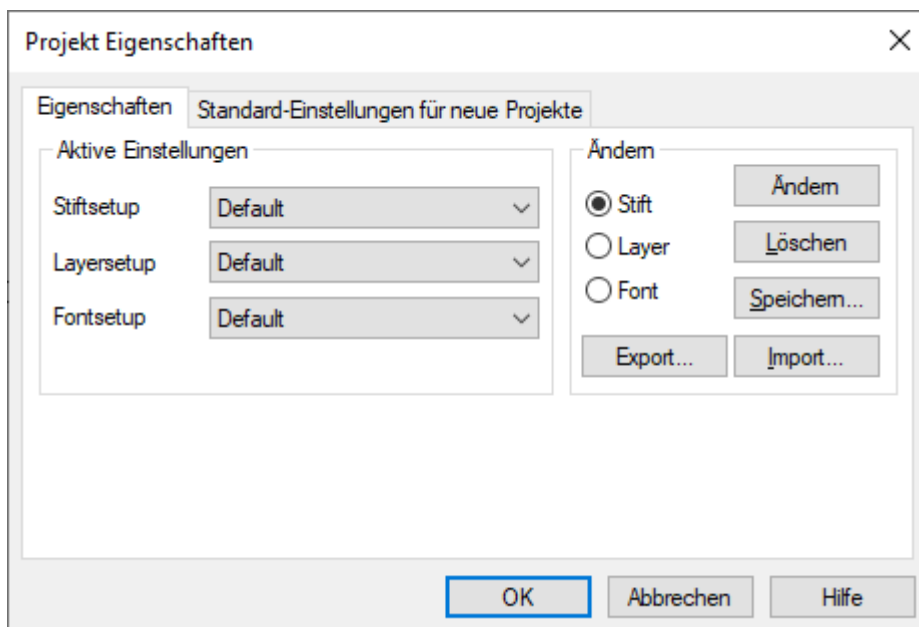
Projekt Eigenschaften

Eigenschaften | Standard-Einstellungen für neue Projekte

Aktive Einstellungen

Stiftsetup Default

Layersetup Default

Fontsetup Default

Ändern

Stift

Layer

Font

Ändern

Löschen

Speichern...

Export...

Import...

OK

Abbrechen

Hilfe